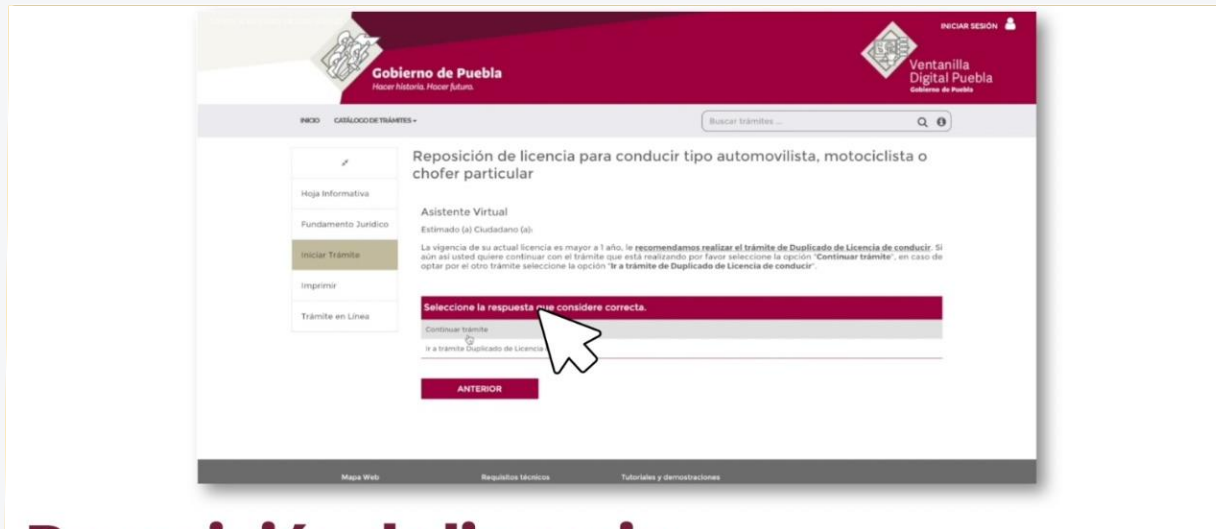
INICIAR SESIÓN

Gobierno de Puebla
Hacer historia. Hacer futuro.

Ventanilla Digital Puebla
Gobierno de Puebla

INICIO CATÁLOGO DE TRÁMITES

Buscar trámites ...

Hoja Informativa
Fundamento Jurídico
Iniciar Trámite
Imprimir
Trámite en Línea

Reposición de licencia para conducir tipo automovilista, motociclista o chofer particular

Asistente Virtual

Estimado (a) Ciudadano (a):

La vigencia de su actual licencia es mayor a 1 año, le **recomendamos realizar el trámite de Duplicado de Licencia de conducir**. Si aún así usted quiere continuar con el trámite que está realizando por favor seleccione la opción "**Continuar trámite**", en caso de optar por el otro trámite seleccione la opción "**Ir a trámite de Duplicado de Licencia de conducir**".

Seleccione la respuesta que considere correcta.

Continuar trámite

Ir a trámite Duplicado de Licencia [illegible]

ANTERIOR

Mapa Web Requisitos técnicos Tutoriales y demostraciones

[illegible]